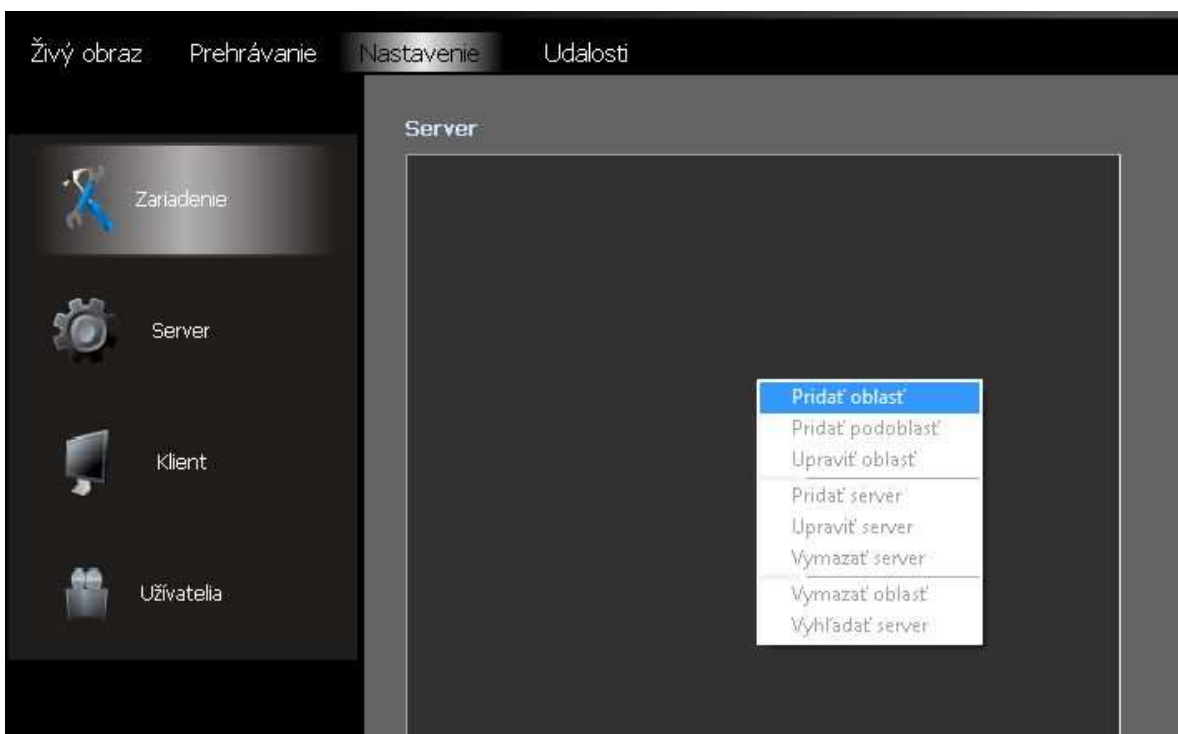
Živý obraz Prehrávanie Nastavenie Udalosti

Zariadenie

Server

Klient

Užívatelia

Server

Pridať oblasť
Pridať podoblasť
Upraviť oblasť
Pridať server
Upraviť server
Vymazať server
Vymazať oblasť
Vyhľadať server